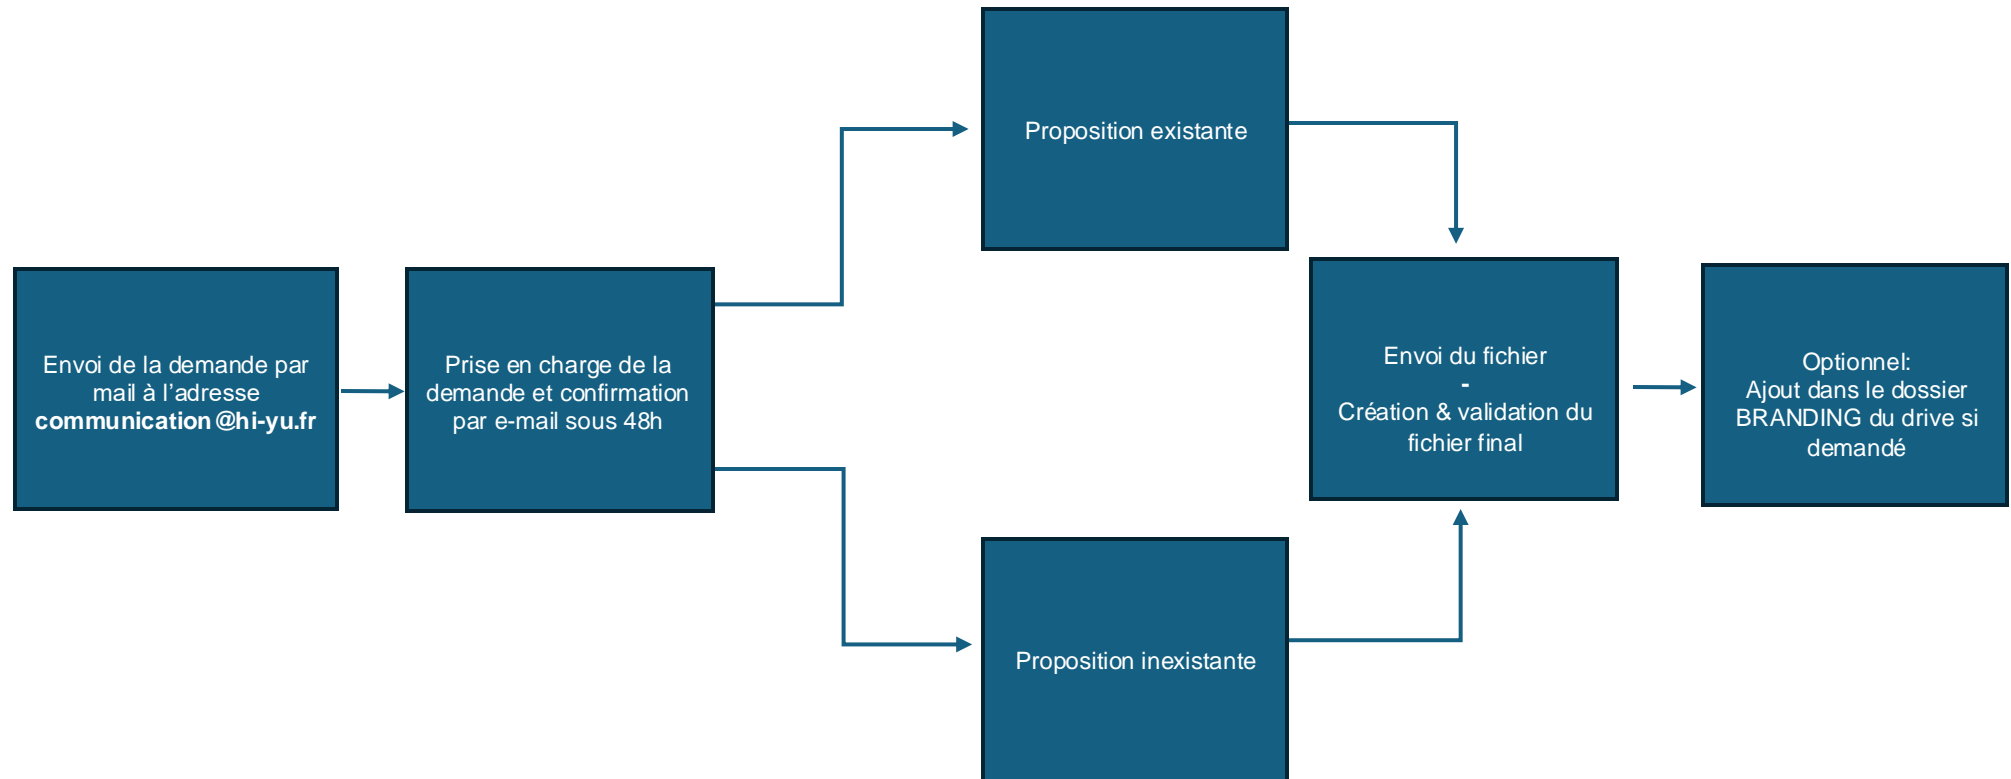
Envoi de la demande par mail à l'adresse **communication@hi-yu.fr**

Prise en charge de la demande et confirmation par e-mail sous 48h

Proposition existante

Proposition inexistante

Envoi du fichier
-
Création & validation du fichier final

Optionnel:
Ajout dans le dossier BRANDING du drive si demandé